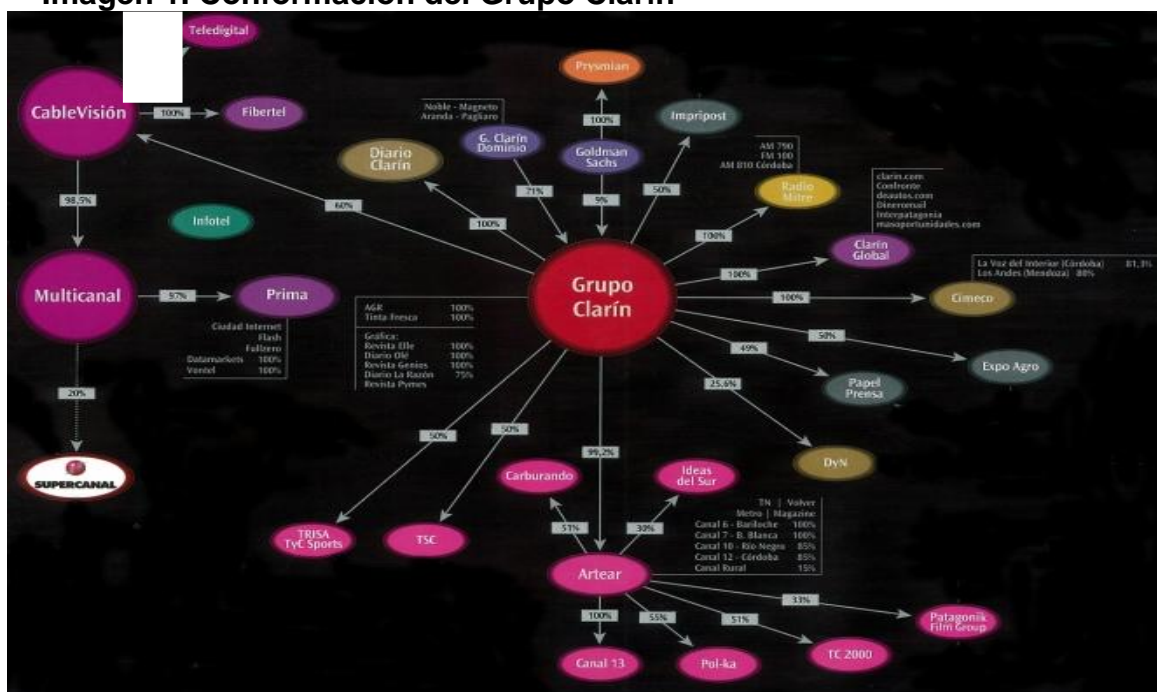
Imagen 1: Conformación del Grupo Clarín

Teledigital

CableVisión

100%

Fibertel

98,5%

Multicanal

57%

Prima

Ciudad Internet
Flash
Fullzero
Datamarkets 100%
Ventel 100%

20%

SUPERCANAL

Infotel

60%

Diario Clarín

100%

Noble - Magneto
Aranda - Pagliaro

G. Clarín Dominio

71%

Prysmian

100%

Goldman Sachs

9%

Impripost

50%

AM 790
FM 100
AM 810 Córdoba

Radio Mitre

100%

clarin.com
Confronte
deautos.com
Diveronal
Interpatagonia
masoportunidades.com

Clarín Global

100%

La Voz del Interior (Córdoba) 81,3%
Los Andes (Mendoza) 80%

Cimeco

100%

Grupo Clarín

AGR 100%
Tinta Fresca 100%

Gráfica:
Revista Elle 100%
Diario Olé 100%
Revista Genios 100%
Diario La Razón 75%
Revista Pymes

50%

Expo Agro

49%

Papel Prensa

25,6%

DyN

50%

50%

TRISA TyC Sports

TSC

99,2%

Carburando

51%

Ideas del Sur

30%

TN | Volver
Metro | Magazine
Canal 6 - Bariloche 100%
Canal 7 - B. Blanca 100%
Canal 10 - Río Negro 85%
Canal 12 - Córdoba 85%
Canal Rural 15%

Artear

33%

Patagonik Film Group

100%

Canal 13

55%

Pol-ka

51%

TC 2000